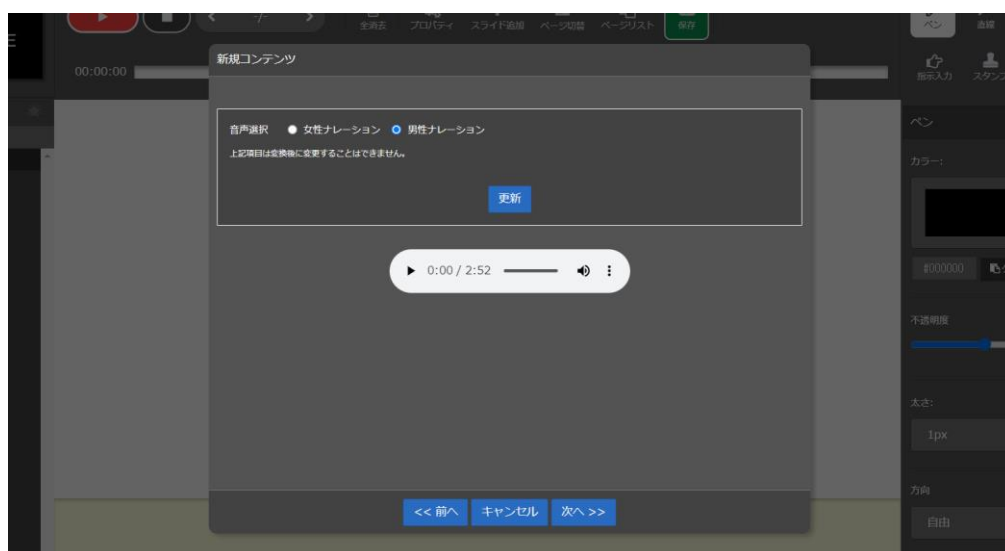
全消去 プロパティ スライド追加 ページ切替 ページリスト 保存

ペン 直線

指示入力 スタンプ

00:00:00

新規コンテンツ

音声選択 女性ナレーション 男性ナレーション

上記項目は変換後に変更することはできません。

更新

0:00 / 2:52

<< 前へ キャンセル 次へ >>

ペン

カラー:

#000000

不透明度

太さ:

1px

方向

自由